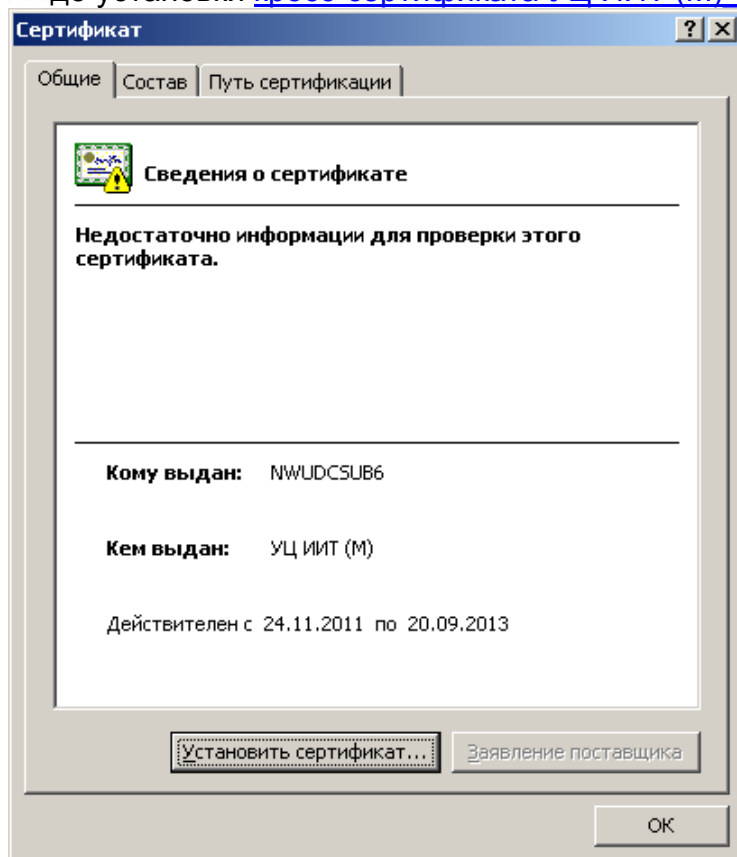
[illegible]

Сертификат

?

Общие | Состав | Путь сертификации

Сведения о сертификате

Недостаточно информации для проверки этого сертификата.

Кому выдан: NWUDCSUB6

Кем выдан: УЦ ИИТ (М)

Действителен с 24.11.2011 по 20.09.2013

Установить сертификат... | Заявление поставщика

ОК